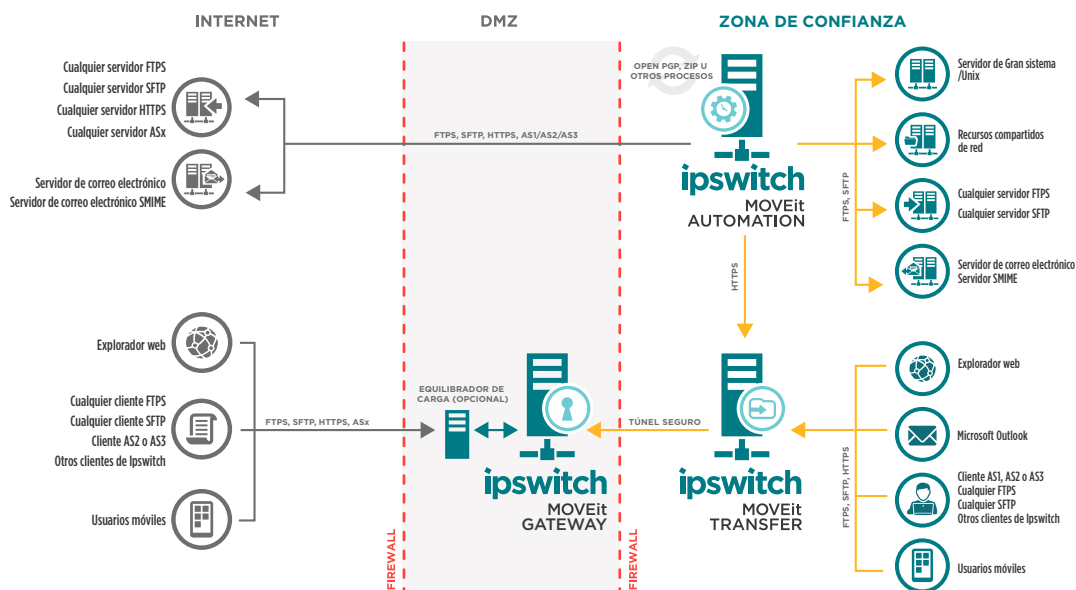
INTERNET

DMZ

ZONA DE CONFIANZA

Cualquier servidor FTPS
Cualquier servidor SFTP
Cualquier servidor HTTPS
Cualquier servidor ASx

Servidor de correo electrónico
Servidor de correo electrónico SMIME

OPEN PGP, ZIP U OTROS PROCESOS

FTPS, SFTP, HTTPS, AS1/AS2/AS3

ipswitch
MOVEit AUTOMATION

FTPS, SFTP

Servidor de Gran sistema /Unix

Recursos compartidos de red

Cualquier servidor FTPS
Cualquier servidor SFTP

Servidor de correo electrónico
Servidor SMIME

HTTPS

Explorador web

Cualquier cliente FTPS
Cualquier cliente SFTP
Cliente AS2 o AS3
Otros clientes de Ipswitch

Usuarios móviles

FTPS, SFTP, HTTPS, ASx

EQUILIBRADOR DE CARGA (OPCIONAL)

ipswitch
MOVEit GATEWAY

TÚNEL SEGURO

ipswitch
MOVEit TRANSFER

FTPS, SFTP, HTTPS

Explorador web

Microsoft Outlook

Cliente AS1, AS2 o AS3
Cualquier FTPS
Cualquier SFTP
Otros clientes de Ipswitch

Usuarios móviles

FIREWALL

FIREWALL